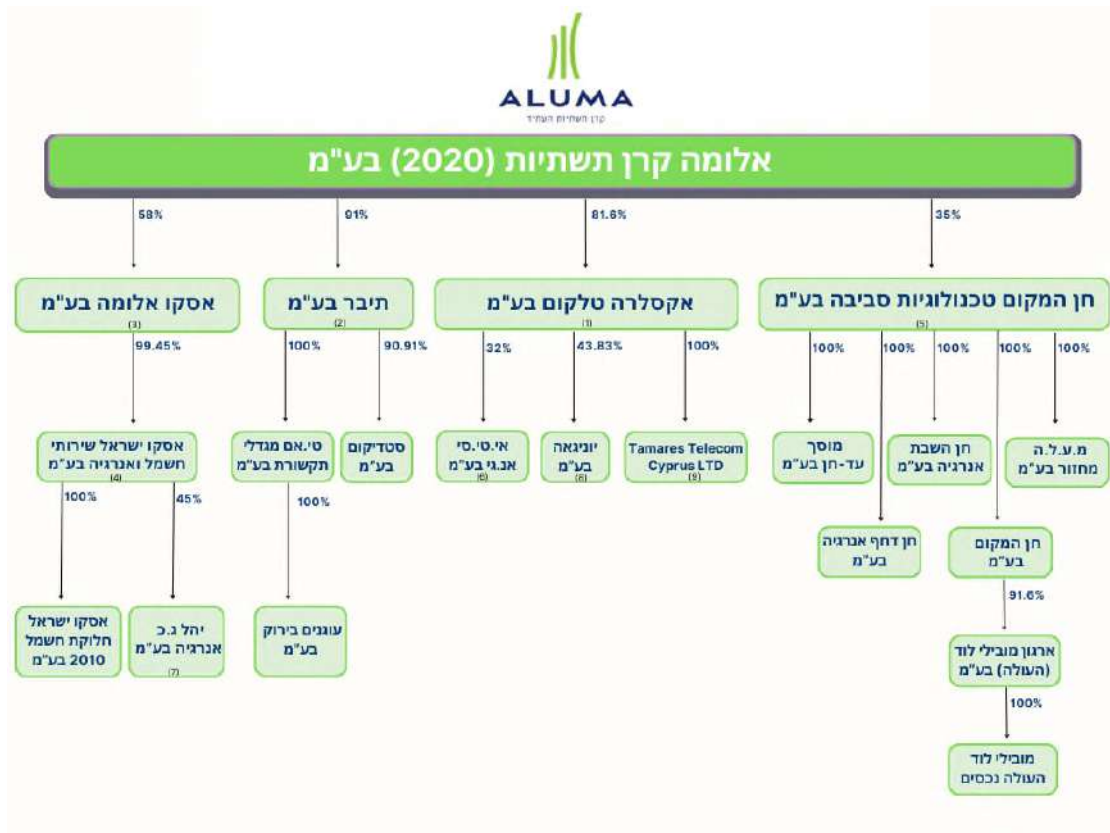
ALUMA
קרן תשתיות העתיד

אלומה קרן תשתיות (2020) בע"מ

35%
חן המקום טכנולוגיות סביבה בע"מ
(5)
100%
מ.ע.ו.ה מחזור בע"מ
100%
חן השבת אנרגיה בע"מ
100%
מוסך עד-חן בע"מ
100%
חן דחף אנרגיה בע"מ
100%
חן המקום בע"מ
91.6%
ארגון מובילי לוד (העולה) בע"מ
100%
מובילי לוד העולה נכסים

81.6%
אקסלרה טלקום בע"מ
(1)
100%
Tamares Telecom Cyprus LTD
(9)
43.83%
יוניגאה בע"מ
(6)
32%
אי.טי.סי אנ.גי בע"מ
(6)

91%
תיבר בע"מ
(2)
90.91%
סטדיקום בע"מ
100%
טי.אם מגדלי תקשורת בע"מ
100%
עוגנים בירוק בע"מ

58%
אסקו אלומה בע"מ
(3)
99.45%
אסקו ישראל שירותי חשמל ואנרגיה בע"מ
(4)
45%
יהל ג.כ אנרגיה בע"מ
(7)
100%
אסקו ישראל חלוקת חשמל 2010 בע"מ